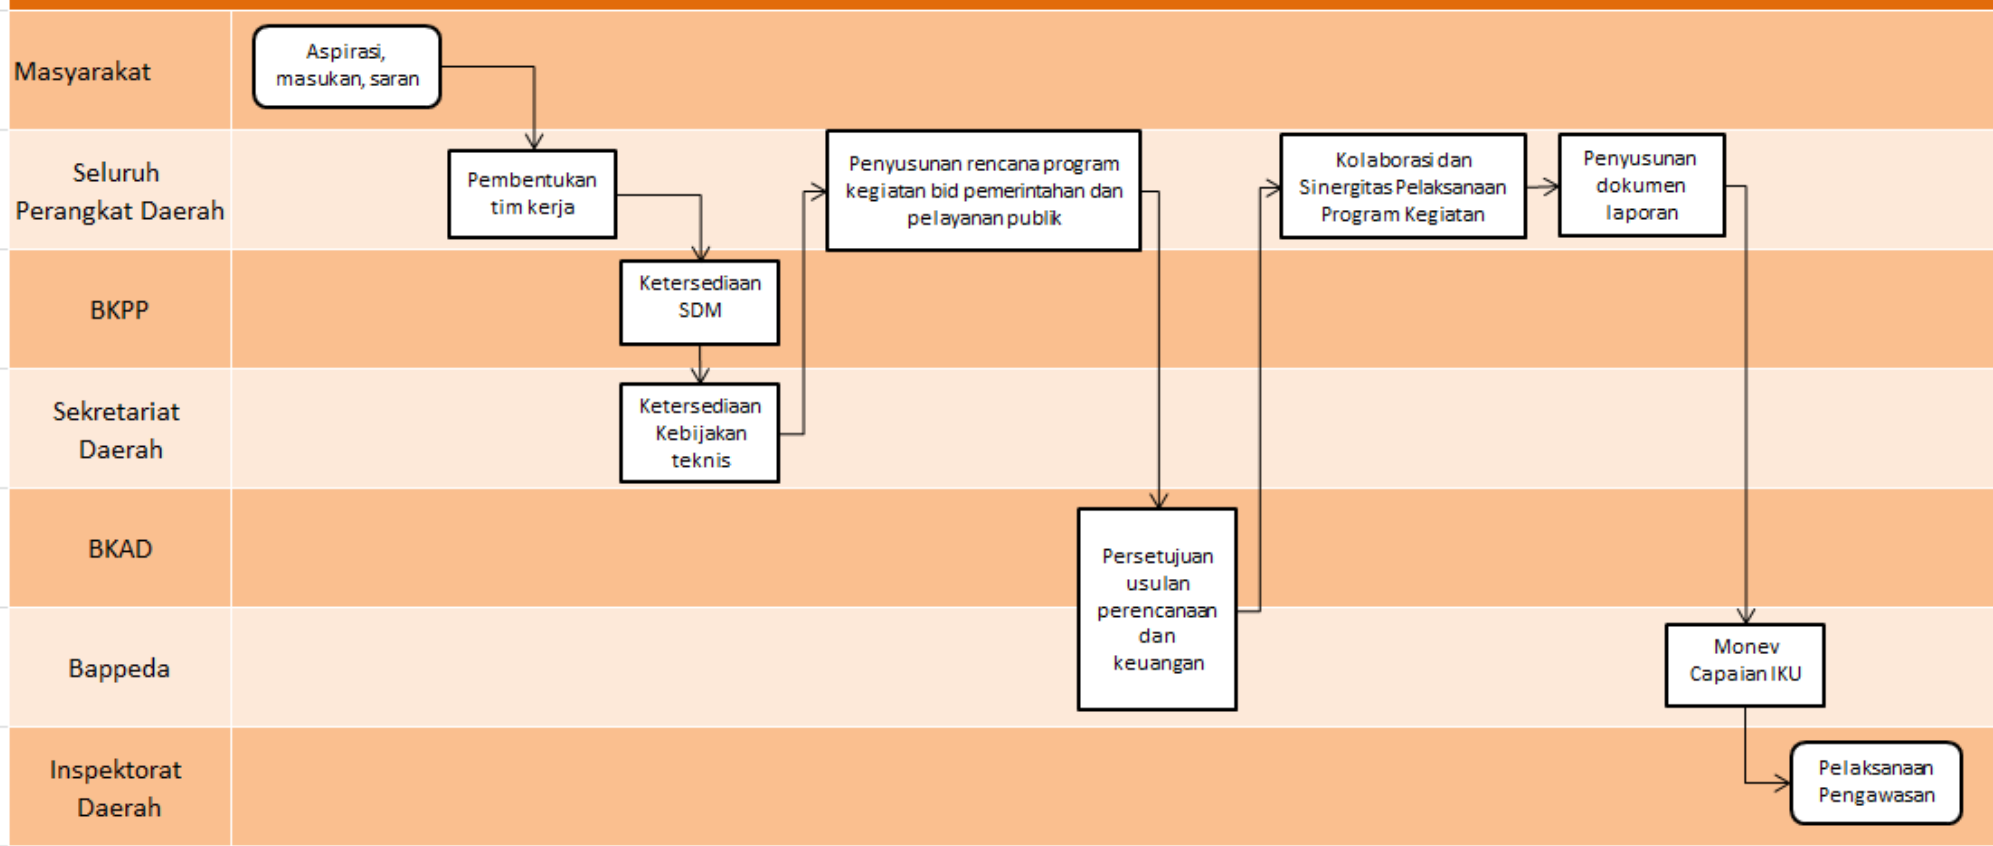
Masyarakat

Aspirasi, masukan, saran

Seluruh Perangkat Daerah

Pembentukan tim kerja

Penyusunan rencana program kegiatan bid pemerintahan dan pelayanan publik

Kolaborasi dan Sinergitas Pelaksanaan Program Kegiatan

Penyusunan dokumen laporan

BKPP

Ketersediaan SDM

Sekretariat Daerah

Ketersediaan Kebijakan teknis

BKAD

Persetujuan usulan perencanaan dan keuangan

Bappeda

Monev Capaian IKU

Inspektorat Daerah

Pelaksanaan Pengawasan